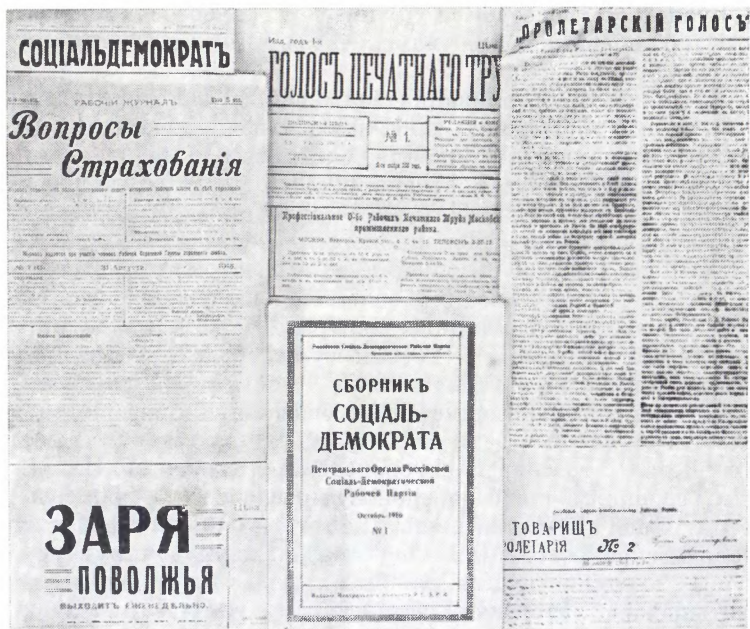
СОЦІАЛЬДЕМОКРАТЪ

РАБОЧІЙ ЖУРНАЛЪ

Вопросы Страхованія

№ 1 (43) 31 Августа 1915

Изд. годъ 1-й

ГОЛОСЪ ПЕЧАТНАГО ТРУ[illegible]

№ 1.

Профессіональный Органъ Рабочихъ Печатнаго Труда Московскаго промышленнаго района.

ПРОЛЕТАРСКІЙ ГОЛОСЪ

Россійская Соціалъ-Демократическая Рабочая Партія

СБОРНИКЪ СОЦІАЛЬ-ДЕМОКРАТА

Центральнаго Органа Россійской Соціалъ-Демократической Рабочей Партіи

Октябрь 1916

№ 1

ЗАРЯ ПОВОЛЖЬЯ

ВЫХОДИТЪ ЕЖЕНЕДЕЛЬНО.

ТОВАРИЩЪ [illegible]РОЛЕТАРІЯ № 2